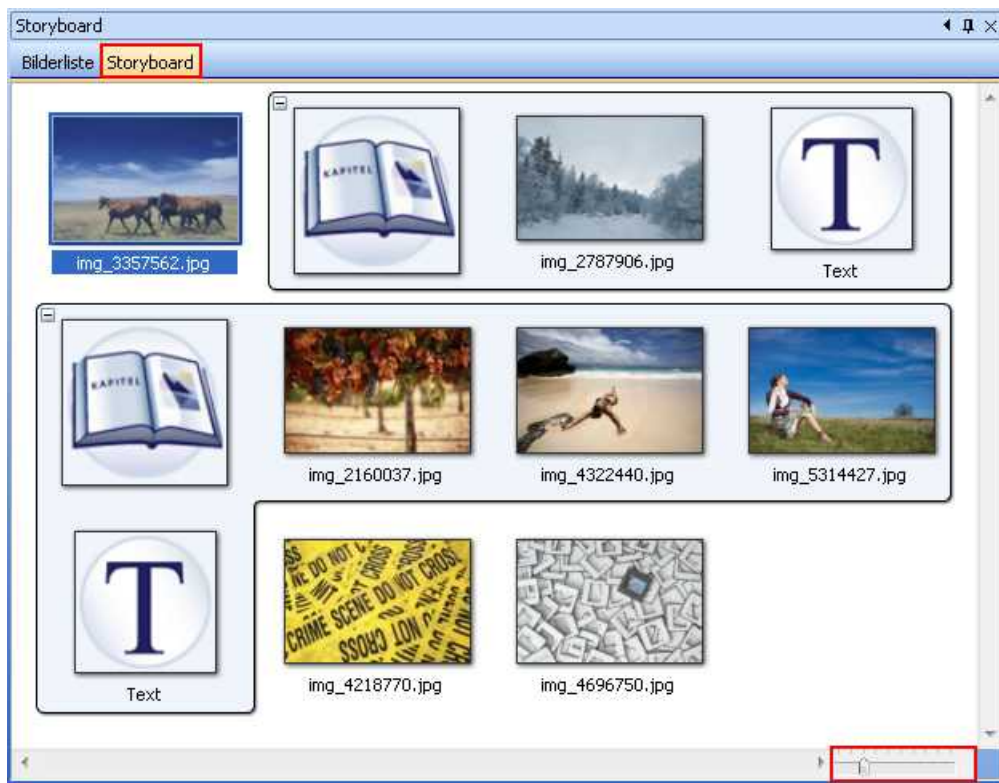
Storyboard

Bilderliste Storyboard

img_3357562.jpg

KAPITEL

img_2787906.jpg

T

Text

KAPITEL

img_2160037.jpg

img_4322440.jpg

img_5314427.jpg

T

Text

CRIME SCENE DO NOT CROSS

img_4218770.jpg

img_4696750.jpg